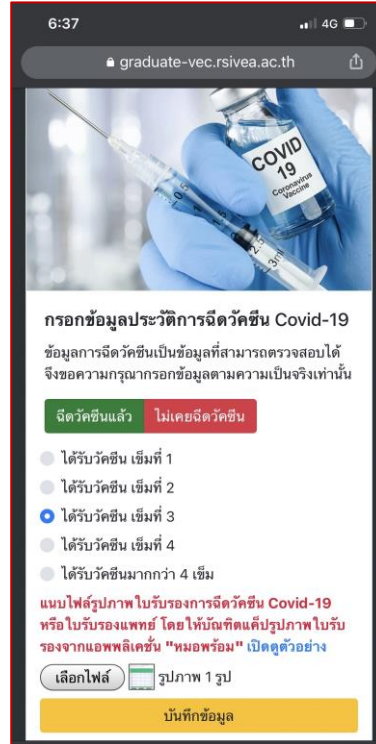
6:37

4G

graduate-vec.rsivea.ac.th

COVID 19
Coronavirus Vaccine

กรอกข้อมูลประวัติการฉีดวัคซีน Covid-19

ข้อมูลการฉีดวัคซีนเป็นข้อมูลที่สามารถตรวจสอบได้ จึงขอความกรุณากรอกข้อมูลตามความเป็นจริงเท่านั้น

ฉีดวัคซีนแล้ว

ไม่เคยฉีดวัคซีน

ได้รับวัคซีน เข็มที่ 1

ได้รับวัคซีน เข็มที่ 2

ได้รับวัคซีน เข็มที่ 3

ได้รับวัคซีน เข็มที่ 4

ได้รับวัคซีนมากกว่า 4 เข็ม

แนบไฟล์รูปภาพใบรับรองการฉีดวัคซีน Covid-19 หรือใบรับรองแพทย์ โดยให้บัณฑิตแค็ปรูปภาพใบรับรองจากแอพพลิเคชั่น "หมอพร้อม" เปิดดูตัวอย่าง

เลือกไฟล์

รูปภาพ 1 รูป

บันทึกข้อมูล